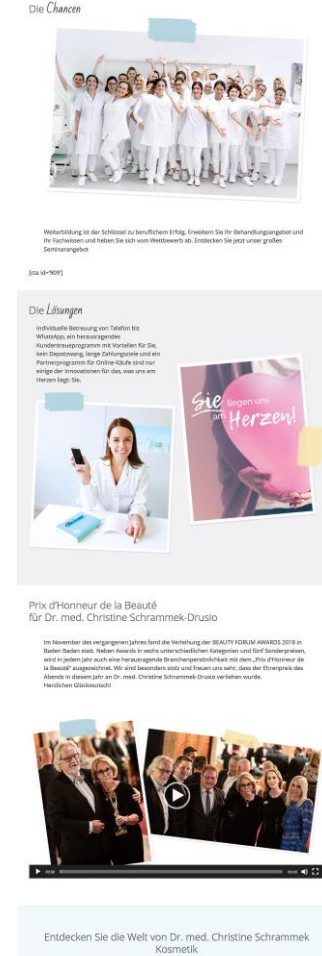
Die Chancen

Weiterbildung ist der Schlüssel zu beruflichem Erfolg. Erweitern Sie Ihr Behandlungsangebot und Ihr Fachwissen und heben Sie sich vom Wettbewerb ab. Entdecken Sie jetzt unser großes Seminarangebot

[cta id="909"]

Die Lösungen

Individuelle Betreuung von Telefon bis WhatsApp, ein herausragendes Kundentreueprogramm mit Vorteilen für Sie, kein Depotzwang, lange Zahlungsziele und ein Partnerprogramm für Online-Käufe sind nur einige der Innovationen für das, was uns am Herzen liegt: Sie.

Sie liegen uns am Herzen!

Prix d'Honneur de la Beauté für Dr. med. Christine Schrammek-Drusio

Im November des vergangenen Jahres fand die Verleihung der BEAUTY FORUM AWARDS 2018 in Baden Baden statt. Neben Awards in sechs unterschiedlichen Kategorien und fünf Sonderpreisen, wird in jedem Jahr auch eine herausragende Branchenpersönlichkeit mit dem „Prix d'Honneur de la Beauté" ausgezeichnet. Wir sind besonders stolz und freuen uns sehr, dass der Ehrenpreis des Abends in diesem Jahr an Dr. med. Christine Schrammek-Drusio verliehen wurde. Herzlichen Glückwunsch!

00:00 00:00

Entdecken Sie die Welt von Dr. med. Christine Schrammek Kosmetik